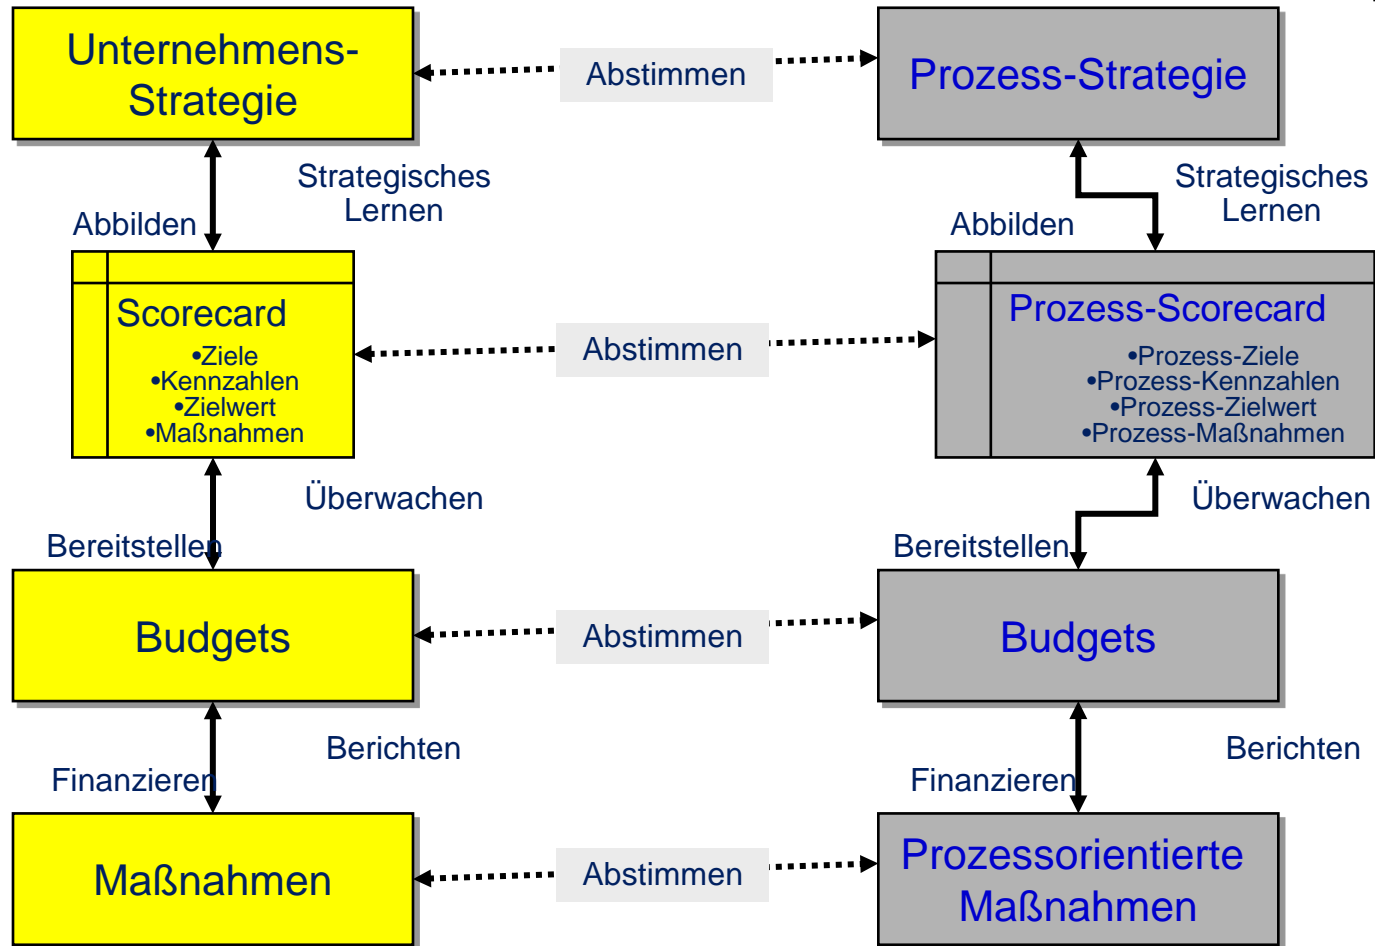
Unternehmens-Strategie

Abstimmen

Prozess-Strategie

Strategisches Lernen

Abbilden

Strategisches Lernen

Abbilden

Scorecard
•Ziele
•Kennzahlen
•Zielwert
•Maßnahmen

Abstimmen

Prozess-Scorecard
•Prozess-Ziele
•Prozess-Kennzahlen
•Prozess-Zielwert
•Prozess-Maßnahmen

Überwachen

Bereitstellen

Überwachen

Bereitstellen

Budgets

Abstimmen

Budgets

Berichten

Finanzieren

Berichten

Finanzieren

Maßnahmen

Abstimmen

Prozessorientierte Maßnahmen